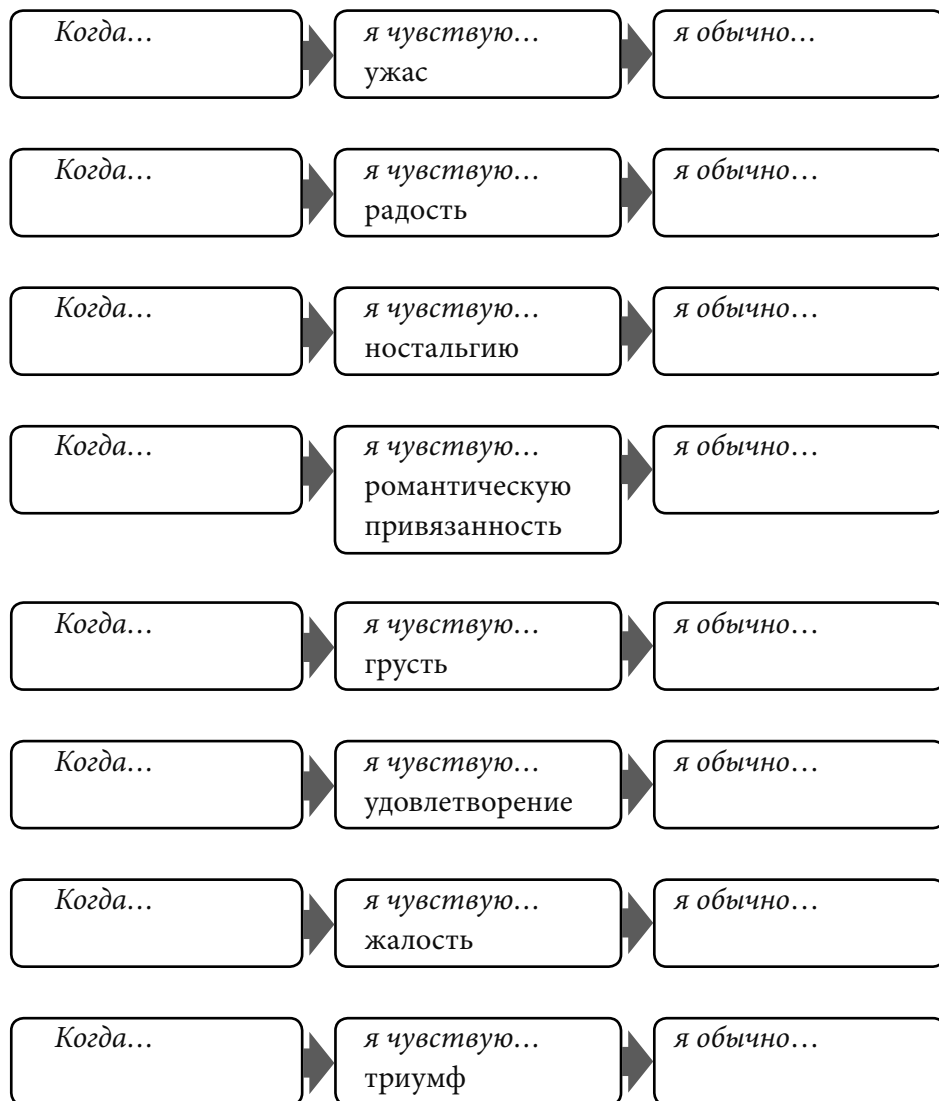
Когда…

я чувствую…
ужас

я обычно…

Когда…

я чувствую…
радость

я обычно…

Когда…

я чувствую…
ностальгию

я обычно…

Когда…

я чувствую…
романтическую привязанность

я обычно…

Когда…

я чувствую…
грусть

я обычно…

Когда…

я чувствую…
удовлетворение

я обычно…

Когда…

я чувствую…
жалость

я обычно…

Когда…

я чувствую…
триумф

я обычно…